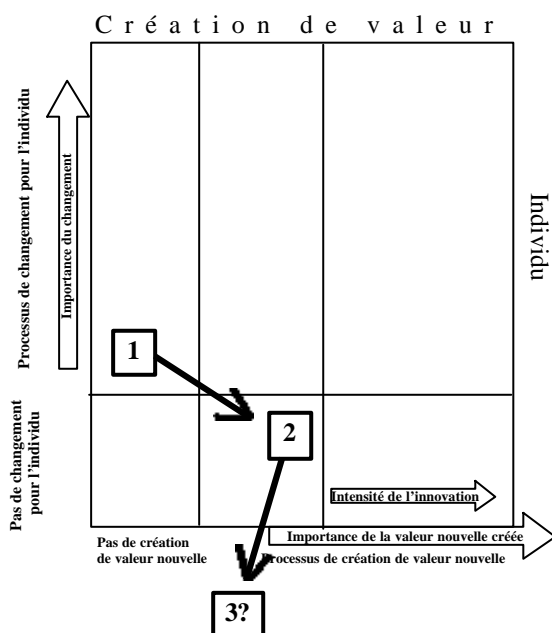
Création de valeur

Individu

Processus de changement pour l'individu

Importance du changement

Pas de changement pour l'individu

1

2

3?

Intensité de l'innovation

Importance de la valeur nouvelle créée

Pas de création de valeur nouvelle

Processus de création de valeur nouvelle